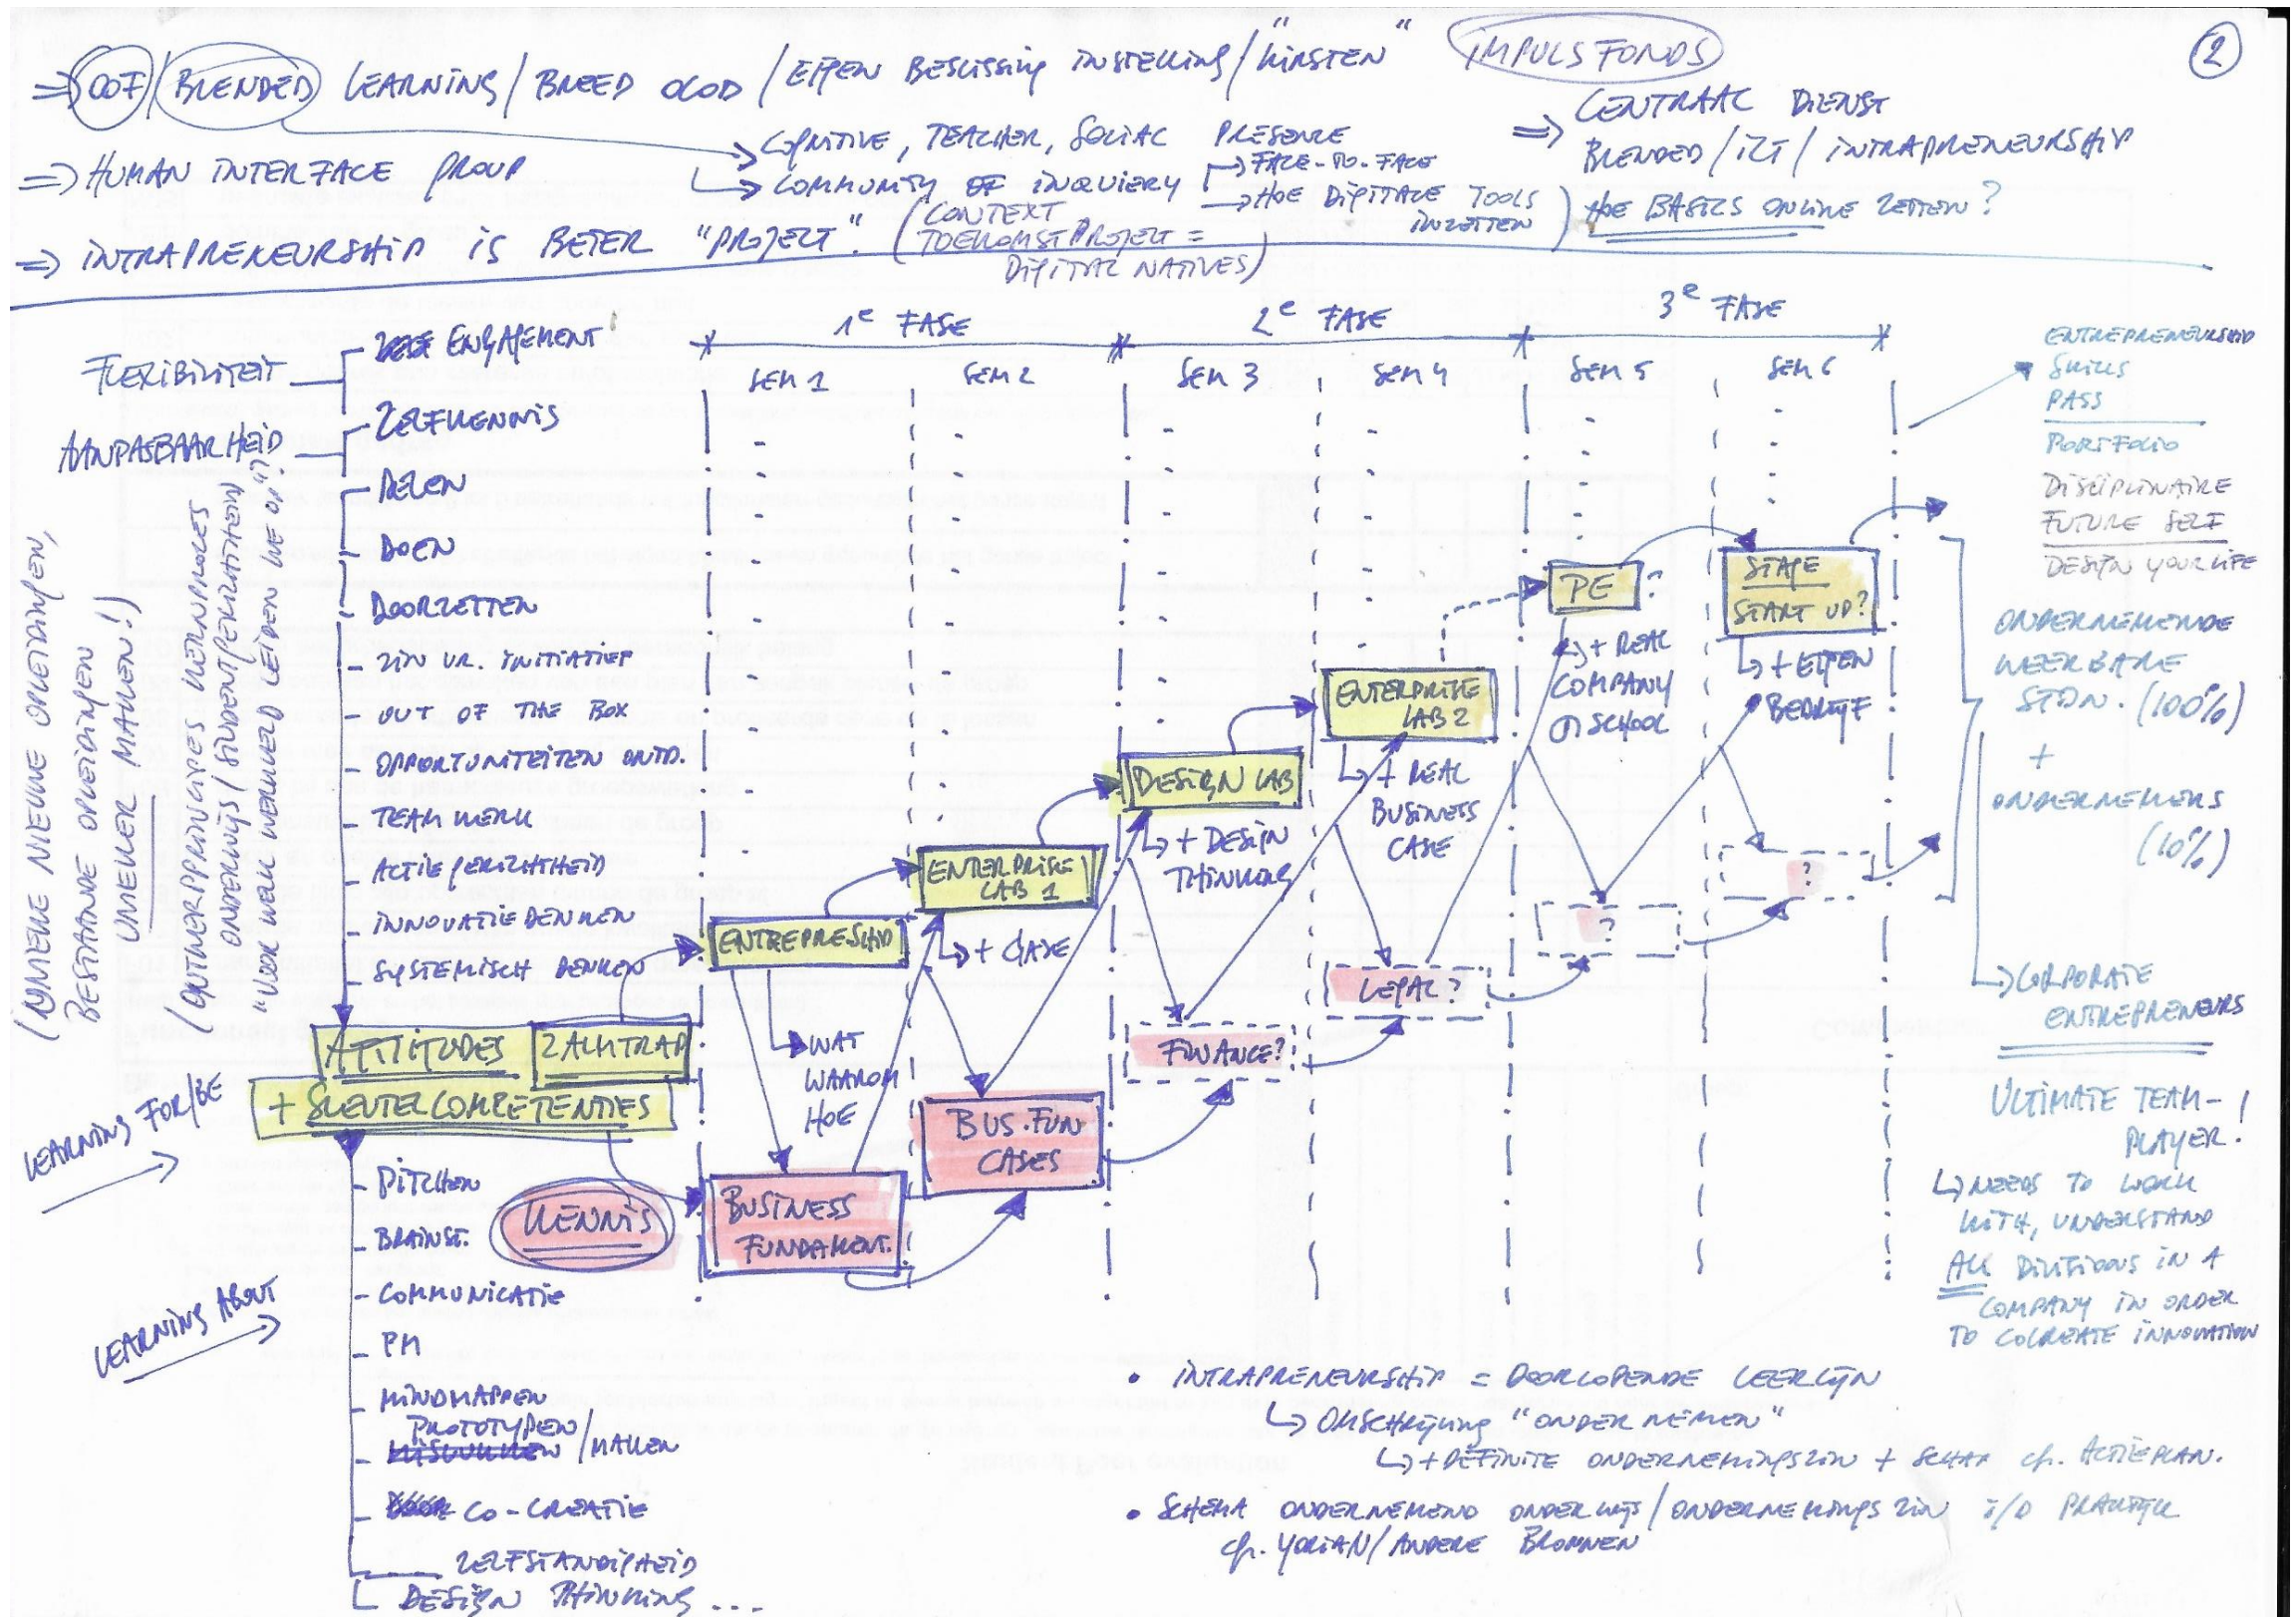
⇒ OOF / BLENDED LEARNING / BREED OLOD / EIGEN BESLISSING INSTELLING / "KINSTEN" IMPULSFONDS ②

⇒ HUMAN INTERFACE GROUP

COGNITIVE, TEACHER, SOCIAL PRESENCE
COMMUNITY OF INQUIERY → FACE-TO-FACE → HOE DIGITALE TOOLS INZETTEN

⇒ CENTRAAL DIENST BLENDED / ICT / INTRAPRENEURSHIP
HOE BASICS ONLINE ZETTEN?

⇒ INTRAPRENEURSHIP IS BETER "PROJECT". (CONTEXT TOEKOMST PROJECT = DIGITAL NATIVES)

1e FASE | 2e FASE | 3e FASE
SEM 1 | SEM 2 | SEM 3 | SEM 4 | SEM 5 | SEM 6

FLEXIBILITEIT
AANPASBAARHEID

ENGAGEMENT
ZELFKENNIS
DELEN
DOEN
DOORZETTEN
ZIN VR. INITIATIEF
OUT OF THE BOX
OPPORTUNITEITEN ONTD.
TEAM WERK
ACTIE GERICHTHEID
INNOVATIE DENKEN
SYSTEMISCH DENKEN

(HUIDIGE NIEUWE OPLEIDINGEN, BESTAANDE OPLEIDINGEN ANDERS MAKEN!)
(ONDERNEMENDE OPLEIDINGEN / ONDERWIJS / STUDENT GERICHTHEID) "HOE WELL WORDEN LEIDEN WE OP?"

ATTITUDES | ZAALTRAP
+ SLEUTELCOMPETENTIES

LEARNING FOR/BE
LEARNING ABOUT

KENNIS

PITCHEN
BRAINST.
COMMUNICATIE
PM
MINDMAPPEN
PROTOTYPEN / MAKEN
CO-CREATIE
ZELFSTANDIGHEID
DESIGN THINKING ...

ENTREPRESKILL
WAT WAAROM HOE
BUSINESS FUNDAMENT.
ENTERPRISE LAB 1
+ CASE
BUS. FUN CASES
DESIGN LAB
+ DESIGN THINKING
FINANCE?
ENTERPRISE LAB 2
+ REAL BUSINESS CASE
LEGAL?
PE?
+ REAL COMPANY @ SCHOOL
?
STAGE START UP?
+ EIGEN BEDRIJF
?

ENTREPRENEURSHIP SKILLS PASS
PORTFOLIO
DISCIPLINAIRE
FUTURE SELF
DESIGN YOUR LIFE

ONDERNEMENDE WEERBARE STDN. (100%)
+
ONDERNEMERS (10%)

CORPORATE ENTREPRENEURS

ULTIMATE TEAM-PLAYER!
NEEDS TO WORK WITH, UNDERSTAND ALL DIVISIONS IN A COMPANY IN ORDER TO COCREATE INNOVATION

• INTRAPRENEURSHIP = DOORLOPENDE LEERLIJN
OMSCHRIJVING "ONDERNEMEN"
+ DEFINITIE ONDERNEMINGSZIN + SCHAAL cf. ACTIEPLAN.

• SCHEMA ONDERNEMEND ONDERWIJS / ONDERNEMINGSZIN i/o PRAKTIJK cf. YOLIAN / ANDERE BRONNEN